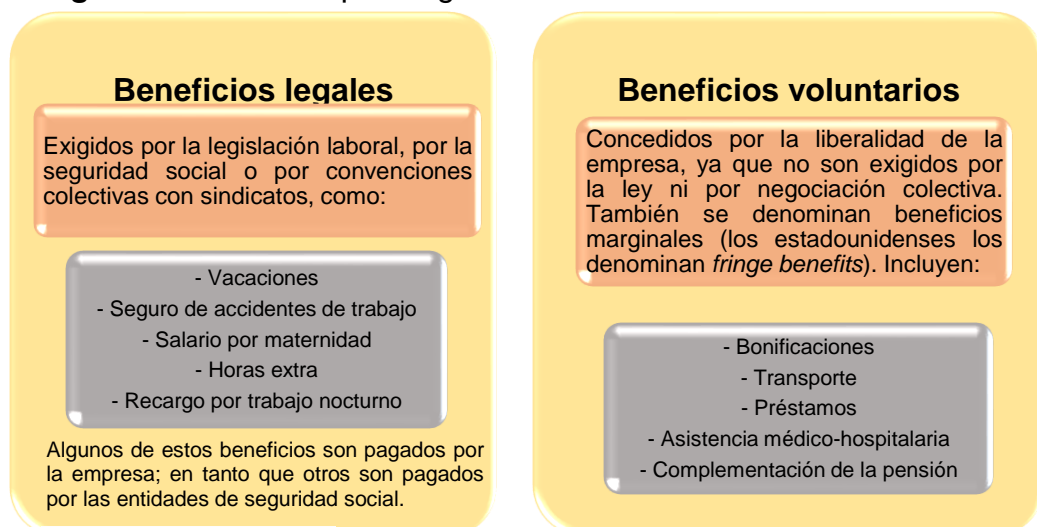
Beneficios legales

Exigidos por la legislación laboral, por la seguridad social o por convenciones colectivas con sindicatos, como:

- Vacaciones
- Seguro de accidentes de trabajo
- Salario por maternidad
- Horas extra
- Recargo por trabajo nocturno

Algunos de estos beneficios son pagados por la empresa; en tanto que otros son pagados por las entidades de seguridad social.

Beneficios voluntarios

Concedidos por la liberalidad de la empresa, ya que no son exigidos por la ley ni por negociación colectiva. También se denominan beneficios marginales (los estadounidenses los denominan *fringe benefits*). Incluyen:

- Bonificaciones
- Transporte
- Préstamos
- Asistencia médico-hospitalaria
- Complementación de la pensión